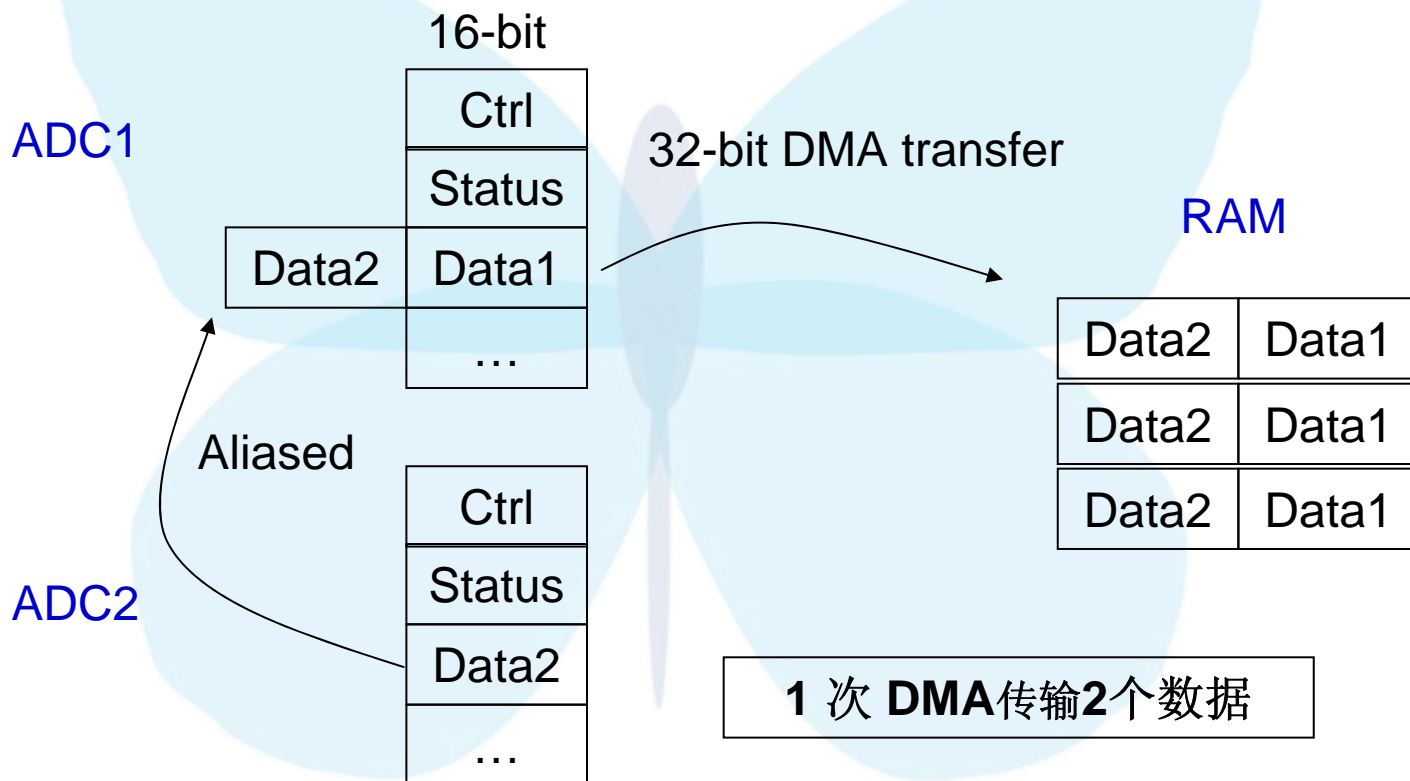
16-bit

ADC1

| | Ctrl |
|---|---|
| | Status |
| Data2 | Data1 |
| | … |

32-bit DMA transfer

RAM

| Data2 | Data1 |
|---|---|
| Data2 | Data1 |
| Data2 | Data1 |

Aliased

ADC2

| Ctrl |
|---|
| Status |
| Data2 |
| … |

**1** 次 **DMA**传输**2**个数据